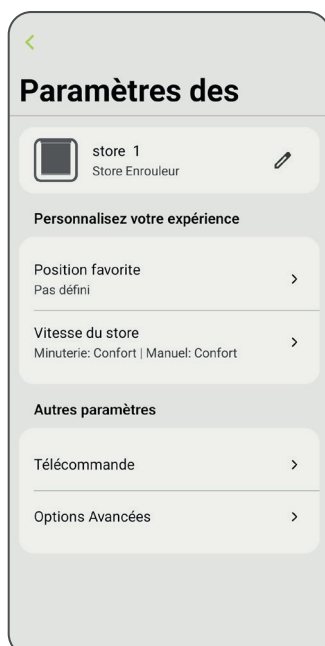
<

Paramètres des

store 1
Store Enrouleur

Personnalisez votre expérience

Position favorite
Pas défini

Vitesse du store
Minuterie: Confort | Manuel: Confort

Autres paramètres

Télécommande

Options Avancées